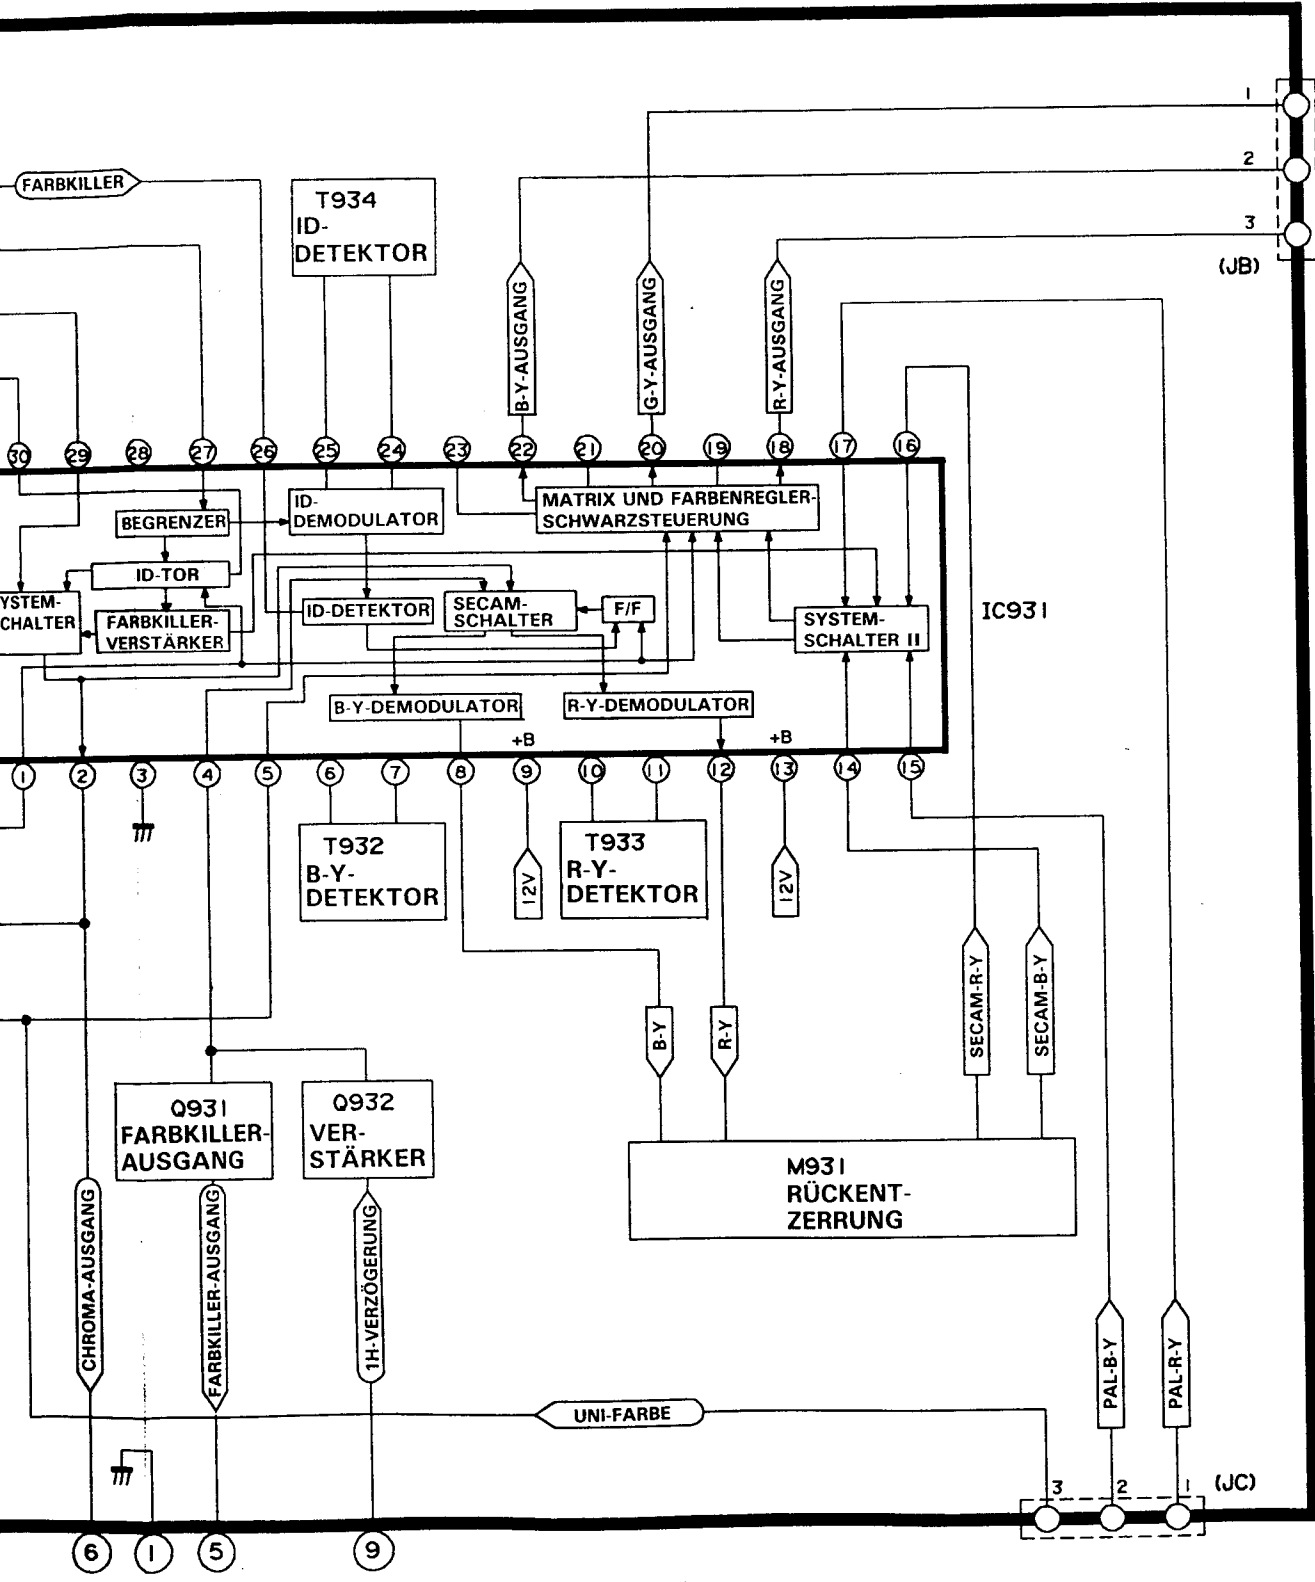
1
2
3
(JB)

FARBKILLER

T934
ID-
DETEKTOR

B-Y-AUSGANG
G-Y-AUSGANG
R-Y-AUSGANG

30 29 28 27 26 25 24 23 22 21 20 19 18 17 16

BEGRENZER
ID-DEMODULATOR
MATRIX UND FARBENREGLER-SCHWARZSTEUERUNG
ID-TOR
YSTEM-CHALTER
FARBKILLER-VERSTÄRKER
ID-DETEKTOR
SECAM-SCHALTER
F/F
SYSTEM-SCHALTER II
IC931
B-Y-DEMODULATOR
R-Y-DEMODULATOR
+B
+B

1 2 3 4 5 6 7 8 9 10 11 12 13 14 15

T932
B-Y-
DETEKTOR

12V

T933
R-Y-
DETEKTOR

12V

SECAM-R-Y
SECAM-B-Y
B-Y
R-Y

Q931
FARBKILLER-
AUSGANG

Q932
VER-
STÄRKER

M931
RÜCKENT-
ZERRUNG

CHROMA-AUSGANG
FARBKILLER-AUSGANG
1H-VERZÖGERUNG
PAL-B-Y
PAL-R-Y
UNI-FARBE

3 2 1 (JC)

6 1 5 9